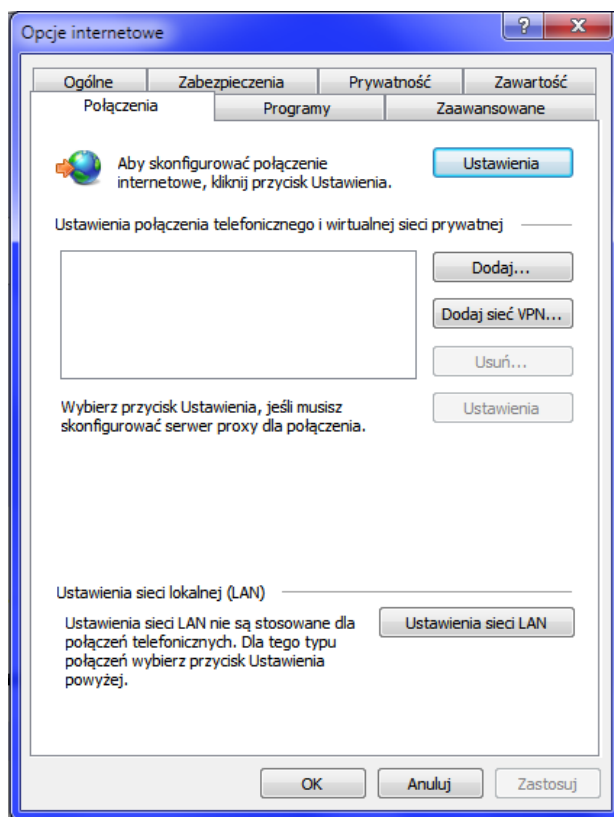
Opcje internetowe

?

X

Ogólne

Zabezpieczenia

Prywatność

Zawartość

Połączenia

Programy

Zaawansowane

Aby skonfigurować połączenie internetowe, kliknij przycisk Ustawienia.

Ustawienia

Ustawienia połączenia telefonicznego i wirtualnej sieci prywatnej

Dodaj...

Dodaj sieć VPN...

Usuń...

Wybierz przycisk Ustawienia, jeśli musisz skonfigurować serwer proxy dla połączenia.

Ustawienia

Ustawienia sieci lokalnej (LAN)

Ustawienia sieci LAN nie są stosowane dla połączeń telefonicznych. Dla tego typu połączeń wybierz przycisk Ustawienia powyżej.

Ustawienia sieci LAN

OK

Anuluj

Zastosuj